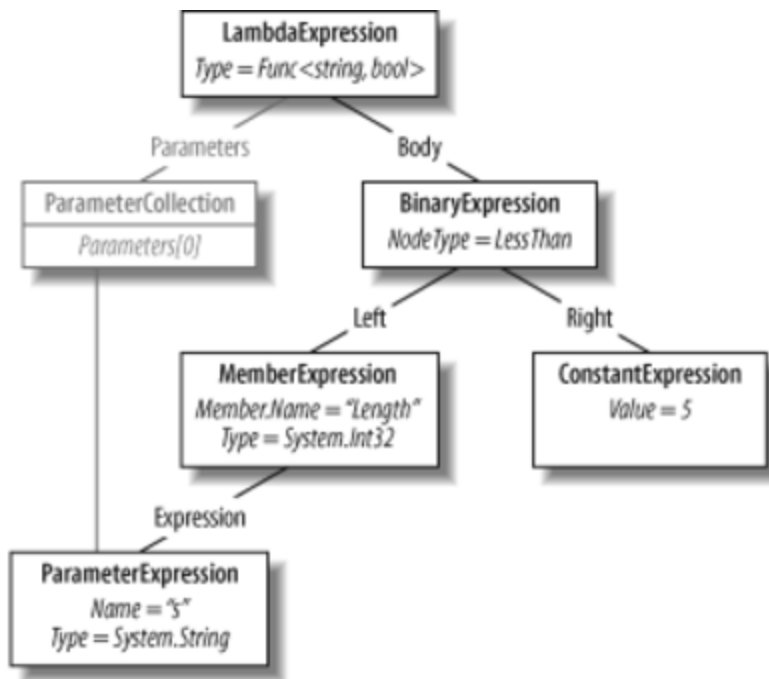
LambdaExpression
Type = Func<string, bool>

Parameters

Body

ParameterCollection
Parameters[0]

BinaryExpression
NodeType = LessThan

Left

Right

MemberExpression
Member.Name = "Length"
Type = System.Int32

ConstantExpression
Value = 5

Expression

ParameterExpression
Name = "s"
Type = System.String